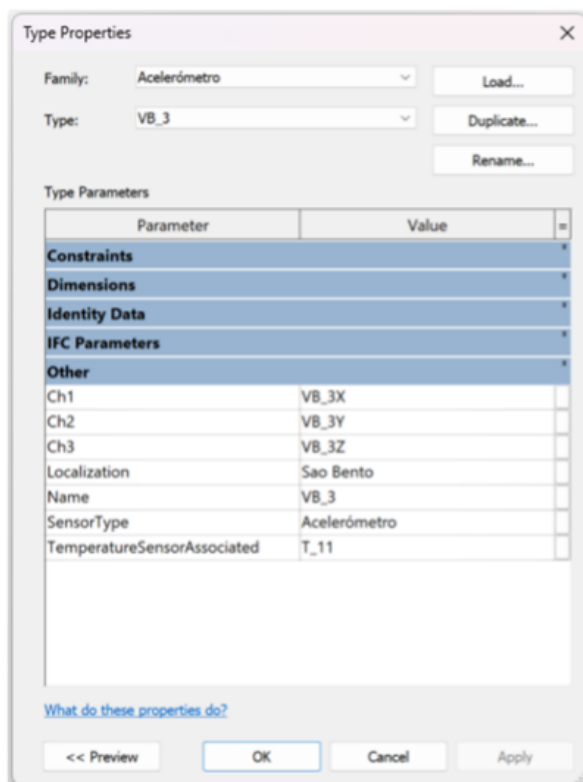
Type Properties

Family: Acelerómetro
Load...

Type: VB_3
Duplicate...

Rename...

Type Parameters

| Parameter | Value | = |
|---|---|---|
| Constraints | | |
| Dimensions | | |
| Identity Data | | |
| IFC Parameters | | |
| Other | | |
| Ch1 | VB_3X | |
| Ch2 | VB_3Y | |
| Ch3 | VB_3Z | |
| Localization | Sao Bento | |
| Name | VB_3 | |
| SensorType | Acelerómetro | |
| TemperatureSensorAssociated | T_11 | |

What do these properties do?

<< Preview OK Cancel Apply